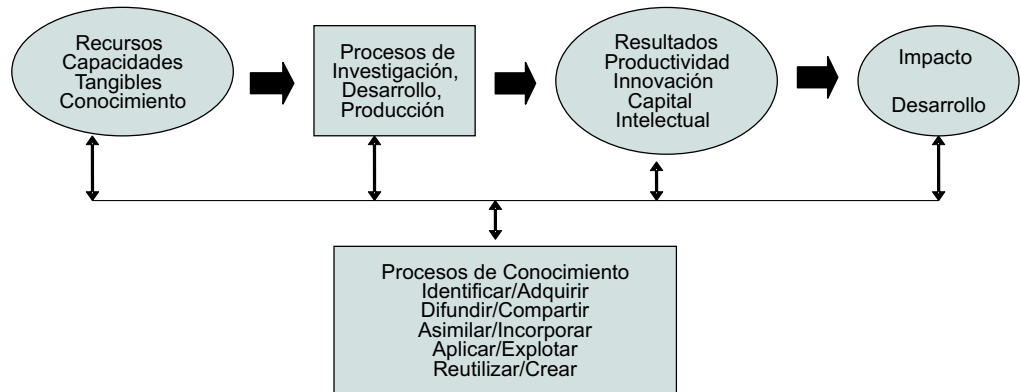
Recursos
Capacidades
Tangibles
Conocimiento

Procesos de
Investigación,
Desarrollo,
Producción

Resultados
Productividad
Innovación
Capital
Intelectual

Impacto

Desarrollo

Procesos de Conocimiento
Identificar/Adquirir
Difundir/Compartir
Asimilar/Incorporar
Aplicar/Explotar
Reutilizar/Crear